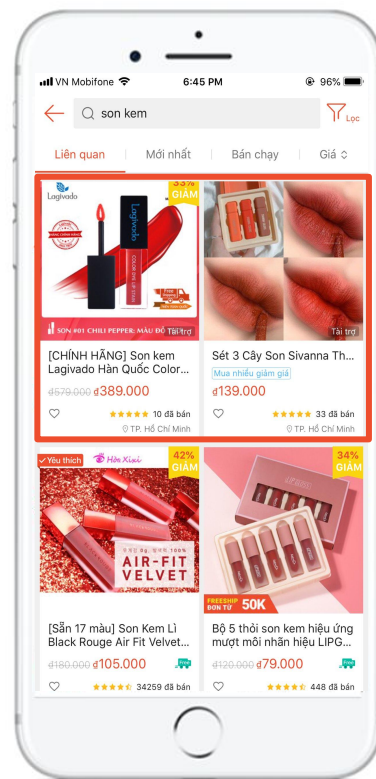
VN Mobifone 6:45 PM 96%

son kem

Lọc

Liên quan | Mới nhất | Bán chạy | Giá

33% GIẢM

Lagivado

Lagivado

SON #01 CHILI PEPPER: MÀU ĐỎ

Tài trợ

[CHÍNH HÃNG] Son kem Lagivado Hàn Quốc Color...

₫579.000 ₫389.000

10 đã bán

TP. Hồ Chí Minh

Tài trợ

Sét 3 Cây Son Sivanna Th...

Mua nhiều giảm giá

₫139.000

33 đã bán

TP. Hồ Chí Minh

Yêu thích

42% GIẢM

Hin Xinh

AIR-FIT VELVET

[Sẵn 17 màu] Son Kem Lì Black Rouge Air Fit Velvet...

₫180.000 ₫105.000

34259 đã bán

34% GIẢM

FREESHIP ĐƠN TỪ 50K

Bộ 5 thỏi son kem hiệu ứng mượt môi nhãn hiệu LIPG...

₫120.000 ₫79.000

448 đã bán